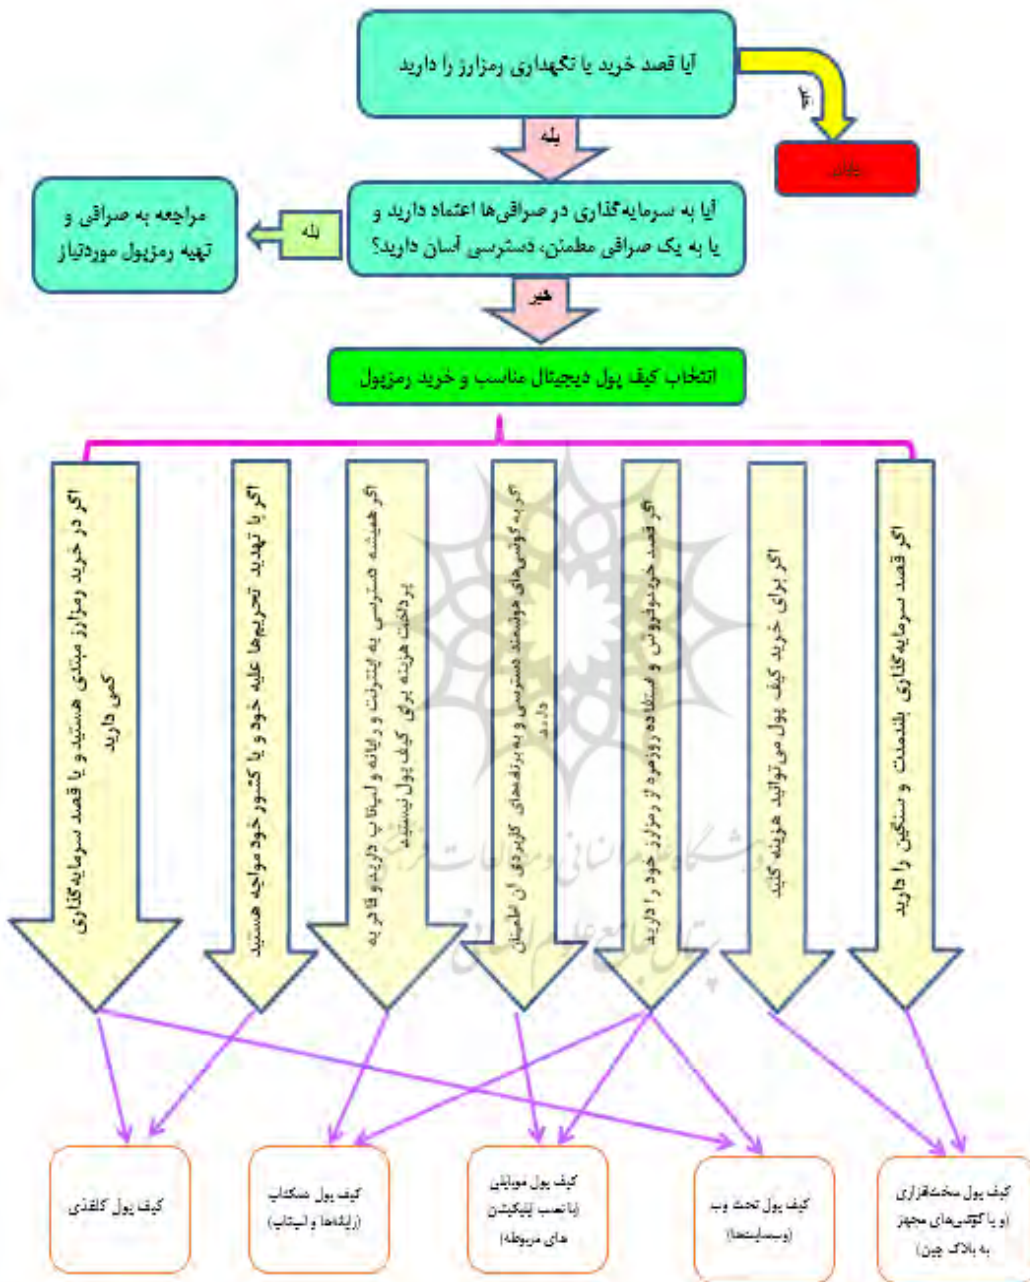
آیا قصد خرید یا نگهداری رمزارز را دارید

خیر

پایان

بله

آیا به سرمایه‌گذاری در صرافی‌ها اعتماد دارید و یا به یک صرافی مطمئن، دسترسی آسان دارید؟

بله

مراجعه به صرافی و تهیه رمزپول موردنیاز

خیر

انتخاب کیف پول دیجیتال مناسب و خرید رمزپول

اگر در خرید رمزارز مبتدی هستید و یا قصد سرمایه‌گذاری کمی دارید

اگر با تهدید تحریم‌ها علیه خود و یا کشور خود مواجه هستید

اگر همیشه دسترسی به اینترنت و رایانه و لپتاپ دارید و قادر به پرداخت هزینه برای کیف پول نیستید

اگر به گوشی‌های هوشمند دسترسی و به برنامه‌های کاربردی آن اطمینان دارید

اگر قصد خرید و فروش و استفاده روزمره از رمزارز خود را دارید

اگر برای خرید کیف پول می‌توانید هزینه کنید

اگر قصد سرمایه‌گذاری بلندمدت و سنگین را دارید

کیف پول کاغذی

کیف پول دسکتاپ (رایانه‌ها و لپتاپ)

کیف پول موبایلی (با نصب اپلیکیشن های مربوطه)

کیف پول تحت وب (وبسایت‌ها)

کیف پول سخت‌افزاری (و یا گوشی‌های مجهز به بلاک چین)